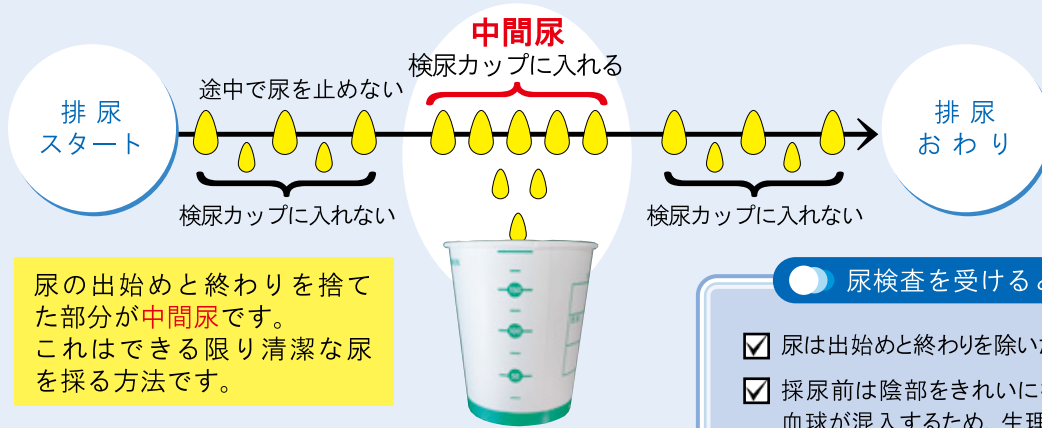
中間尿
検尿カップに入れる

排尿
スタート

途中で尿を止めない

検尿カップに入れない

検尿カップに入れない

排尿
おわり

尿の出始めと終わりを捨てた部分が中間尿です。
これはできる限り清潔な尿を採る方法です。

尿検査を受ける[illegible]

☑ 尿は出始めと終わりを除い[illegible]

☑ 採尿前は陰部をきれいに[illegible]
血球が混入するため、生理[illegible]